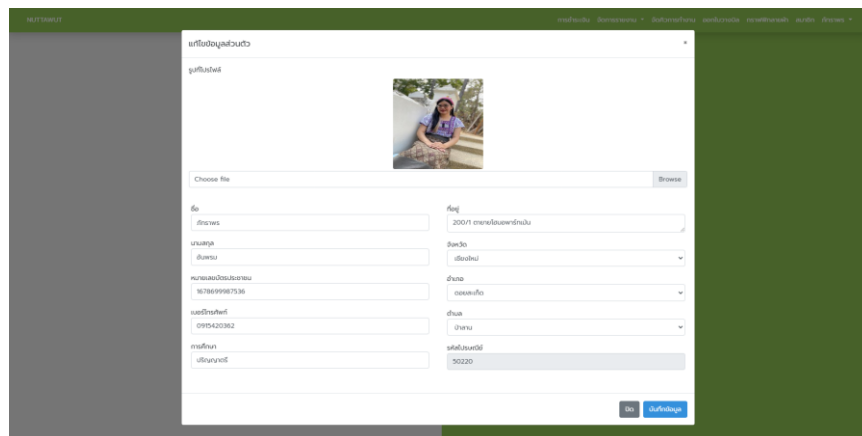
NUTTAWUT

การเรียนเรียน จัดการรายงาน ▾ ข้อมูลการทำงาน ผลงานวิจัย ประวัติการศึกษา ออกจาก ภัทราพร ▾

แก้ไขข้อมูลส่วนตัว

×

รูปโปรไฟล์

Choose file

Browse

ชื่อ

ภัทราพร

นามสกุล

อินพรม

หมายเลขบัตรประชาชน

1678699987536

เบอร์โทรศัพท์

0915420362

การศึกษา

ปริญญาตรี

ที่อยู่

200/1 ตายายโฮมอพาร์ทเม้น

จังหวัด

เชียงใหม่

อำเภอ

ดอยสะเก็ด

ตำบล

ป่าลาน

รหัสไปรษณีย์

50220

ปิด

บันทึกข้อมูล